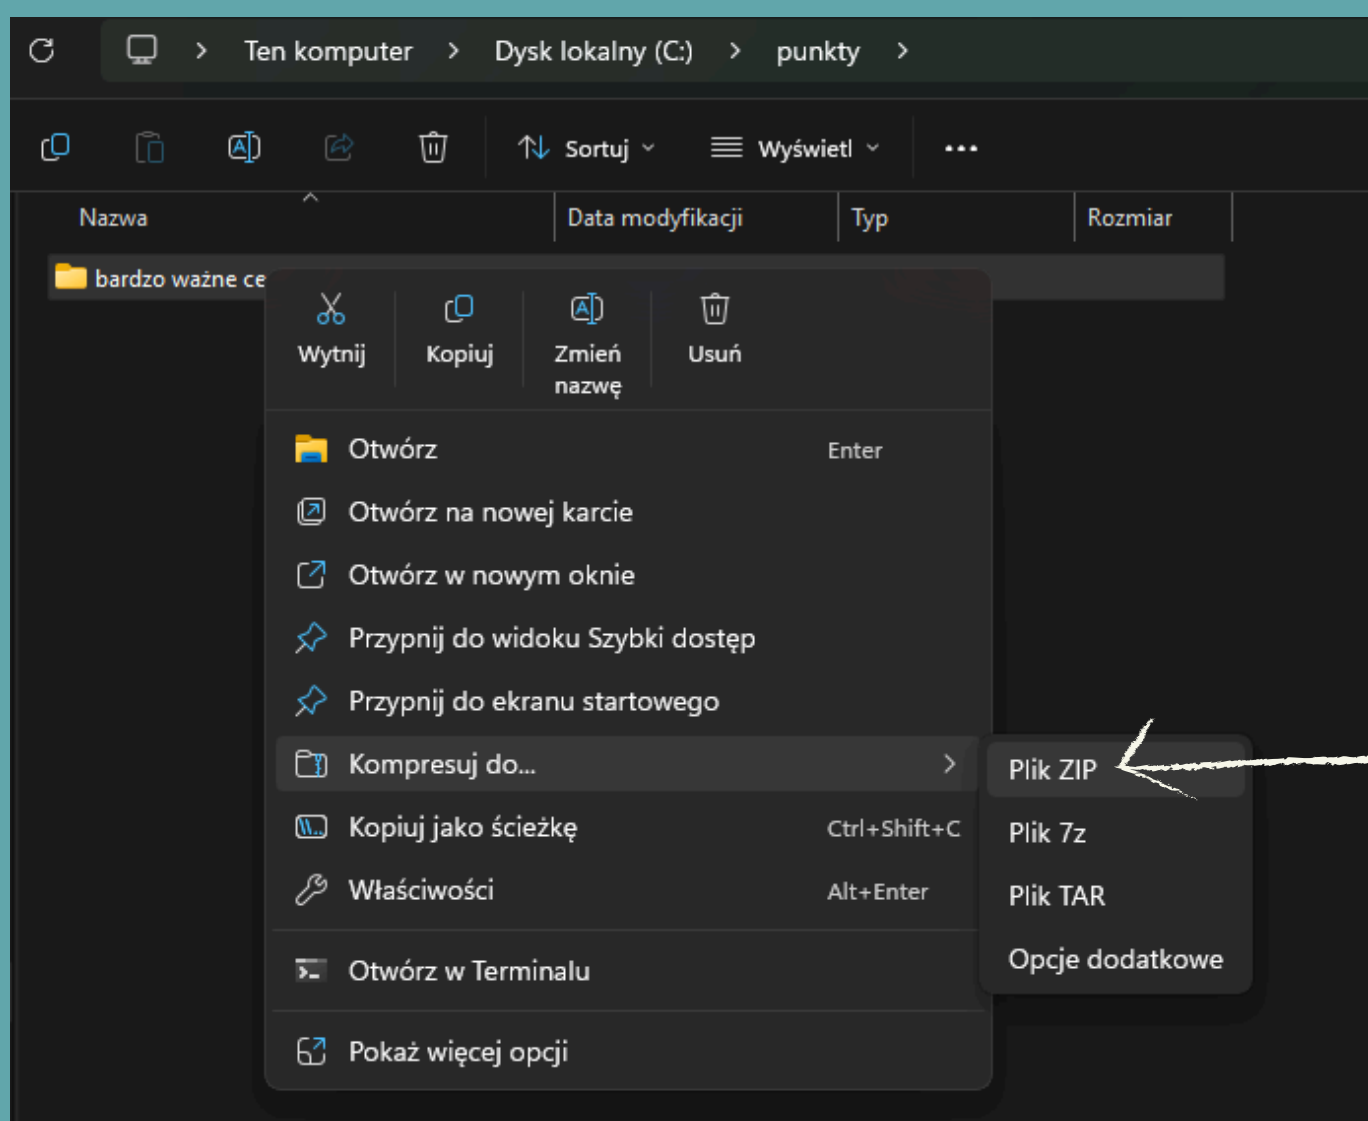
Ten komputer > Dysk lokalny (C:) > punkty >

Sortuj
Wyświetl
...

Nazwa
Data modyfikacji
Typ
Rozmiar

bardzo ważne ce

Wytnij
Kopiuj
Zmień nazwę
Usuń

Otwórz Enter
Otwórz na nowej karcie
Otwórz w nowym oknie
Przypnij do widoku Szybki dostęp
Przypnij do ekranu startowego
Kompresuj do...
Kopiuj jako ścieżkę Ctrl+Shift+C
Właściwości Alt+Enter
Otwórz w Terminalu
Pokaż więcej opcji

Plik ZIP
Plik 7z
Plik TAR
Opcje dodatkowe